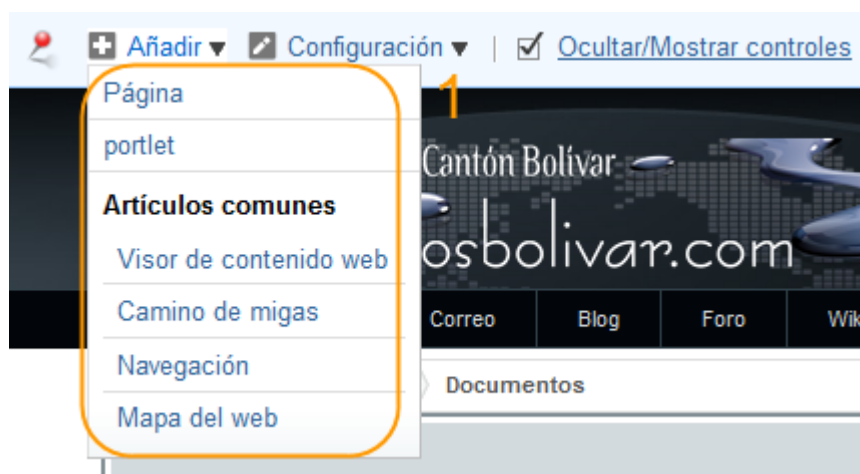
Añadir ▾ Configuración ▾ | Ocultar/Mostrar controles

Página
portlet
Artículos comunes
Visor de contenido web
Camino de migas
Navegación
Mapa del web

1

Cantón Bolívar
osbolivar.com

Correo Blog Foro Wik

Documentos